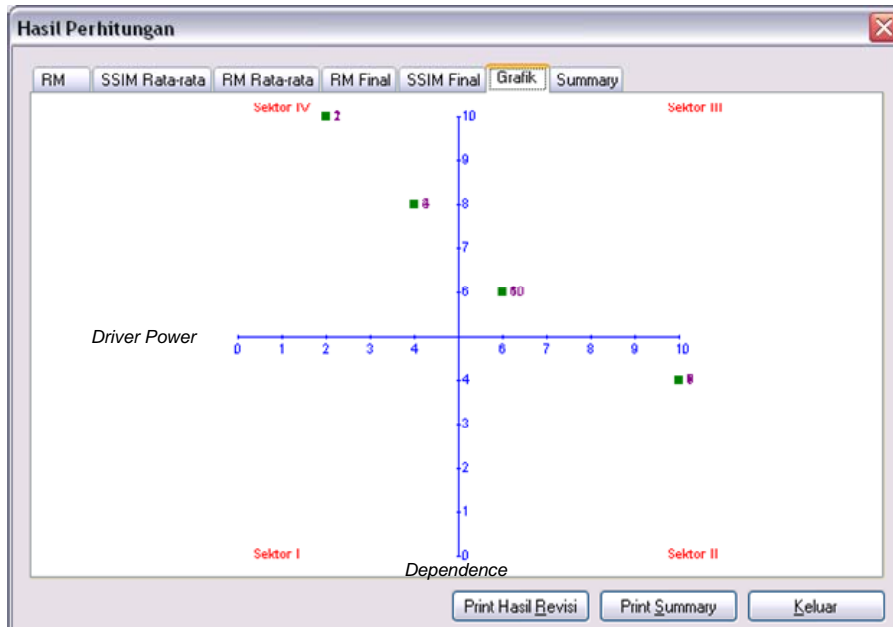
Hasil Perhitungan

RM | SSIM Rata-rata | RM Rata-rata | RM Final | SSIM Final | Grafik | Summary

Sektor IV
Sektor III
2
10
9
8
8
7
6
60
Driver Power
0 1 2 3 4 6 7 8 9 10
4
5
3
2
1
Sektor I
0
Sektor II
Dependence

Print Hasil Revisi
Print Summary
Keluar